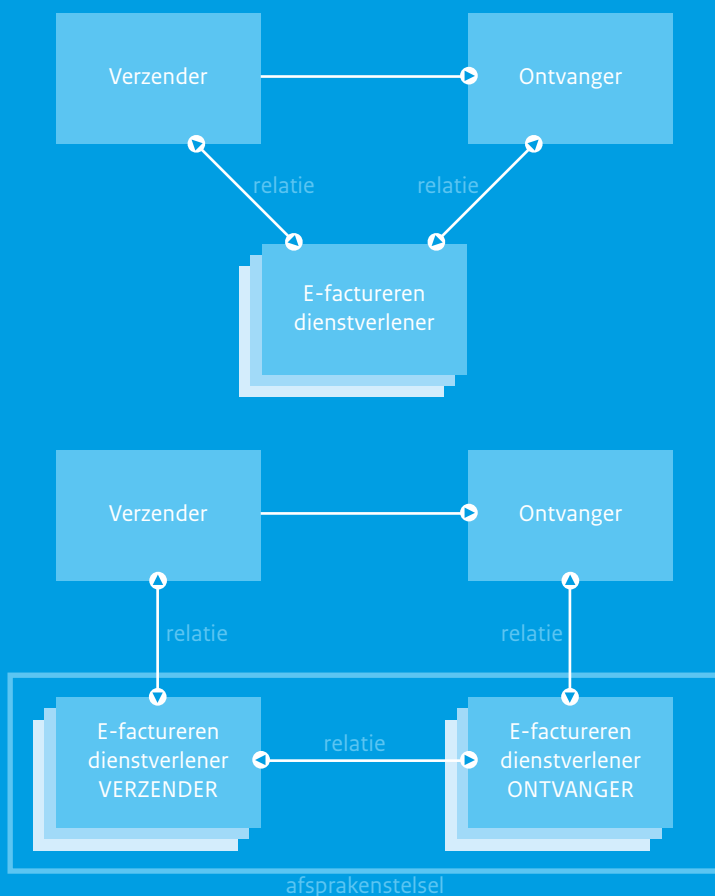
Verzender

Ontvanger

relatie

relatie

E-factureren dienstverlener

Verzender

Ontvanger

relatie

relatie

E-factureren dienstverlener VERZENDER

relatie

E-factureren dienstverlener ONTVANGER

afsprakenstelsel